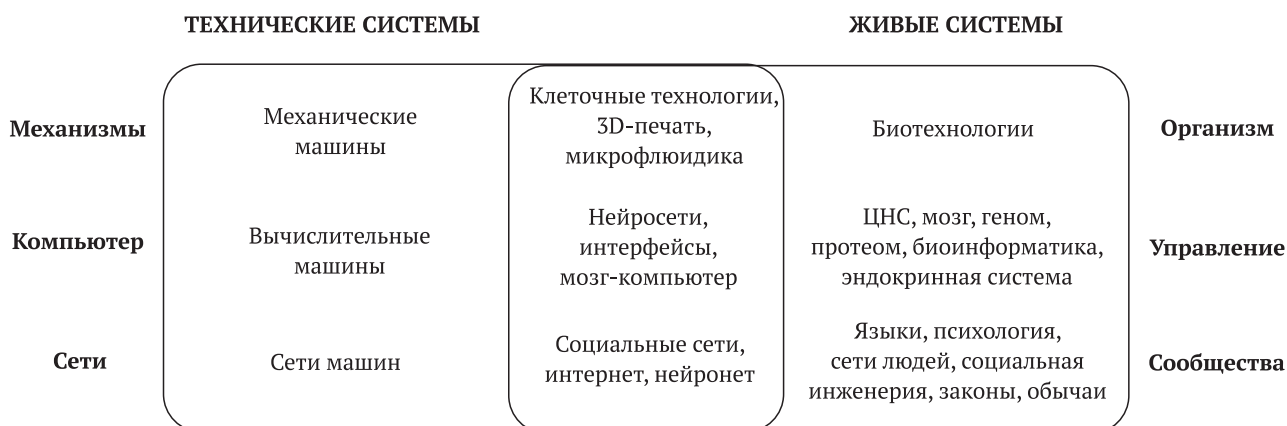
ТЕХНИЧЕСКИЕ СИСТЕМЫ

ЖИВЫЕ СИСТЕМЫ

Механизмы

Механические машины

Клеточные технологии, 3D-печать, микрофлюидика

Биотехнологии

Организм

Компьютер

Вычислительные машины

Нейросети, интерфейсы, мозг-компьютер

ЦНС, мозг, геном, протеом, биоинформатика, эндокринная система

Управление

Сети

Сети машин

Социальные сети, интернет, нейронет

Языки, психология, сети людей, социальная инженерия, законы, обычаи

Сообщества